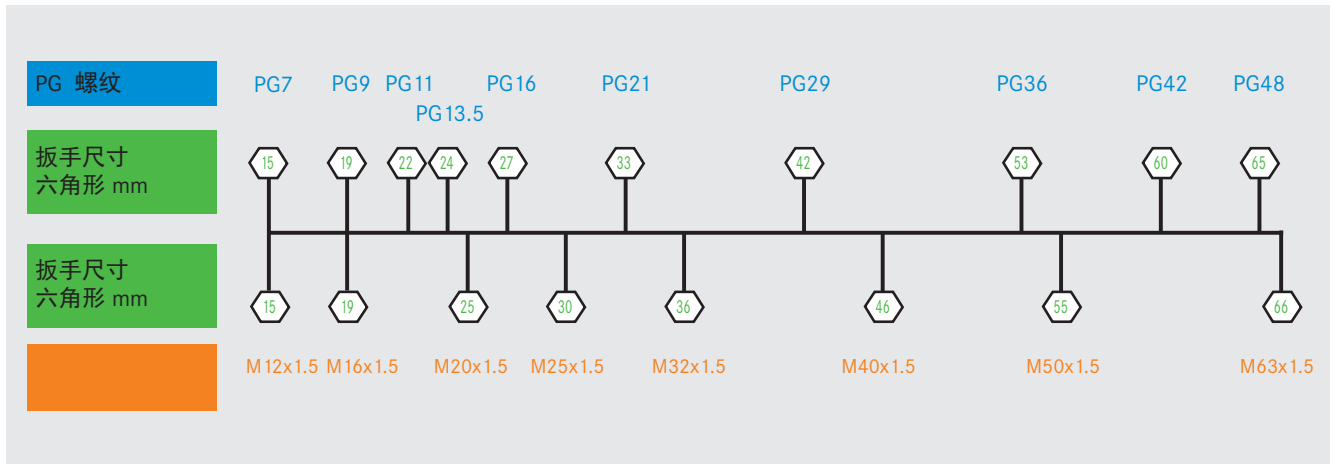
PG 螺纹

PG7 PG9 PG11 PG13.5 PG16 PG21 PG29 PG36 PG42 PG48

扳手尺寸
六角形 mm

15 19 22 24 27 33 42 53 60 65

扳手尺寸
六角形 mm

15 19 25 30 36 46 55 66

M12x1.5 M16x1.5 M20x1.5 M25x1.5 M32x1.5 M40x1.5 M50x1.5 M63x1.5